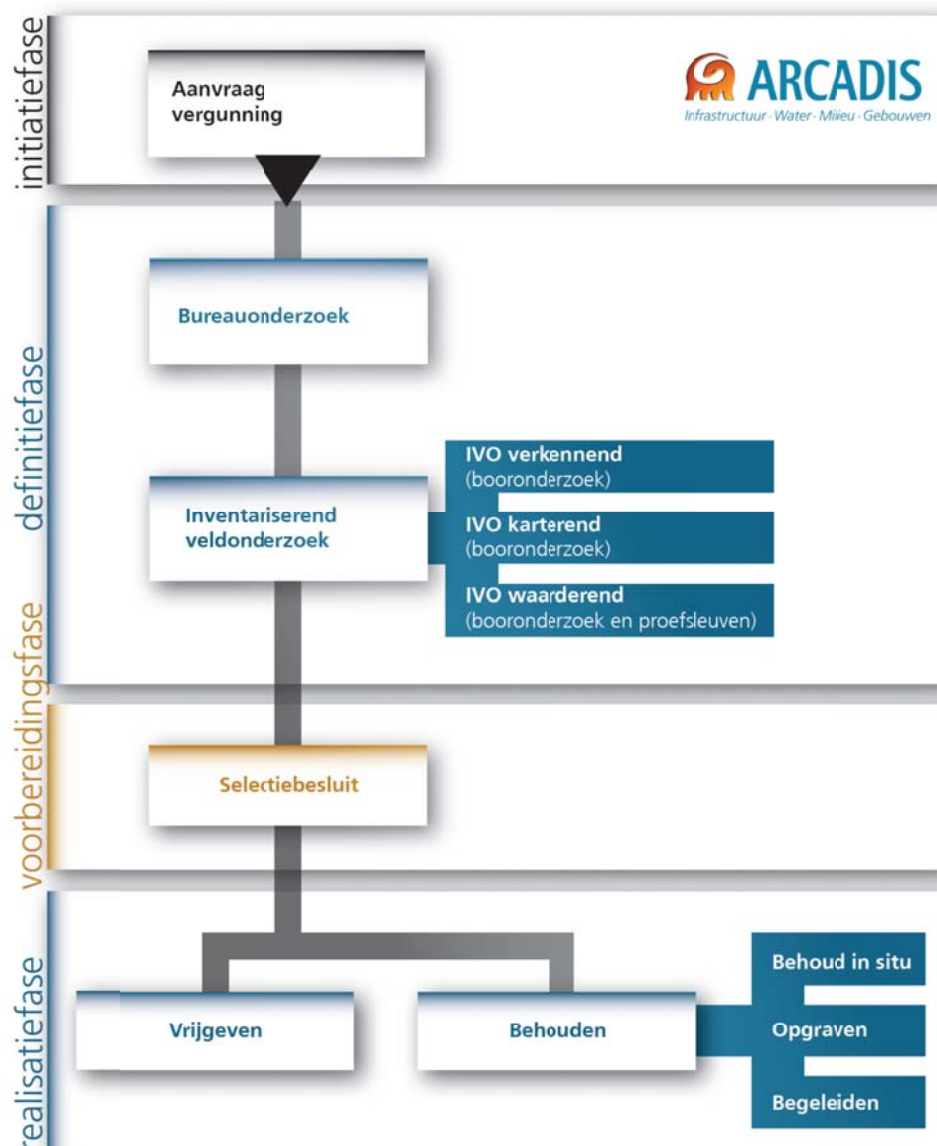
initiatiefase

Aanvraag vergunning

ARCADIS
Infrastructuur · Water · Milieu · Gebouwen

definitiefase

Bureauonderzoek

Inventariserend veldonderzoek

IVO verkennend
(booronderzoek)

IVO karterend
(booronderzoek)

IVO waarderend
(booronderzoek en proefsleuven)

voorbereidingsfase

Selectiebesluit

realisatiefase

Vrijgeven

Behouden

Behoud in situ

Opgraven

Begeleiden